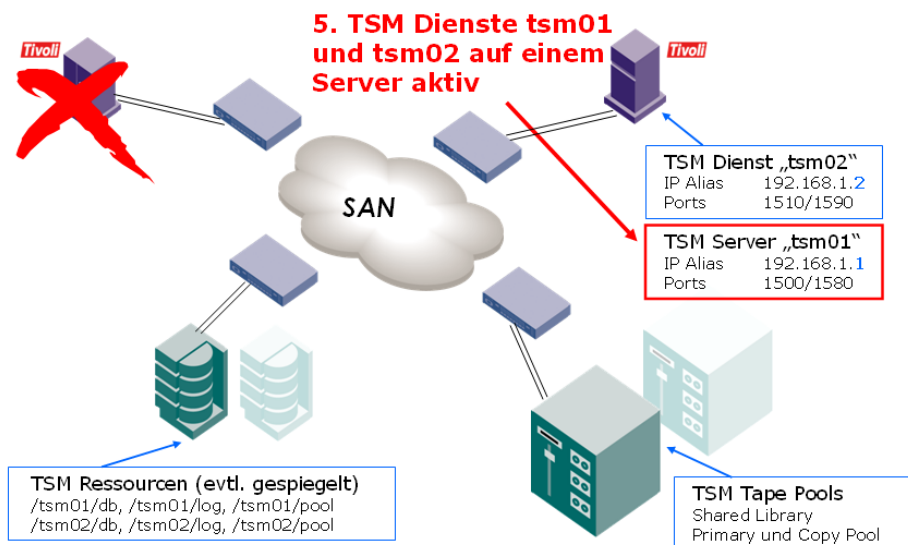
5. TSM Dienste tsm01 und tsm02 auf einem Server aktiv

Tivoli

Tivoli

SAN

TSM Dienst „tsm02“
IP Alias 192.168.1.2
Ports 1510/1590

TSM Server „tsm01“
IP Alias 192.168.1.1
Ports 1500/1580

TSM Ressourcen (evtl. gespiegelt)
/tsm01/db, /tsm01/log, /tsm01/pool
/tsm02/db, /tsm02/log, /tsm02/pool

TSM Tape Pools
Shared Library
Primary und Copy Pool